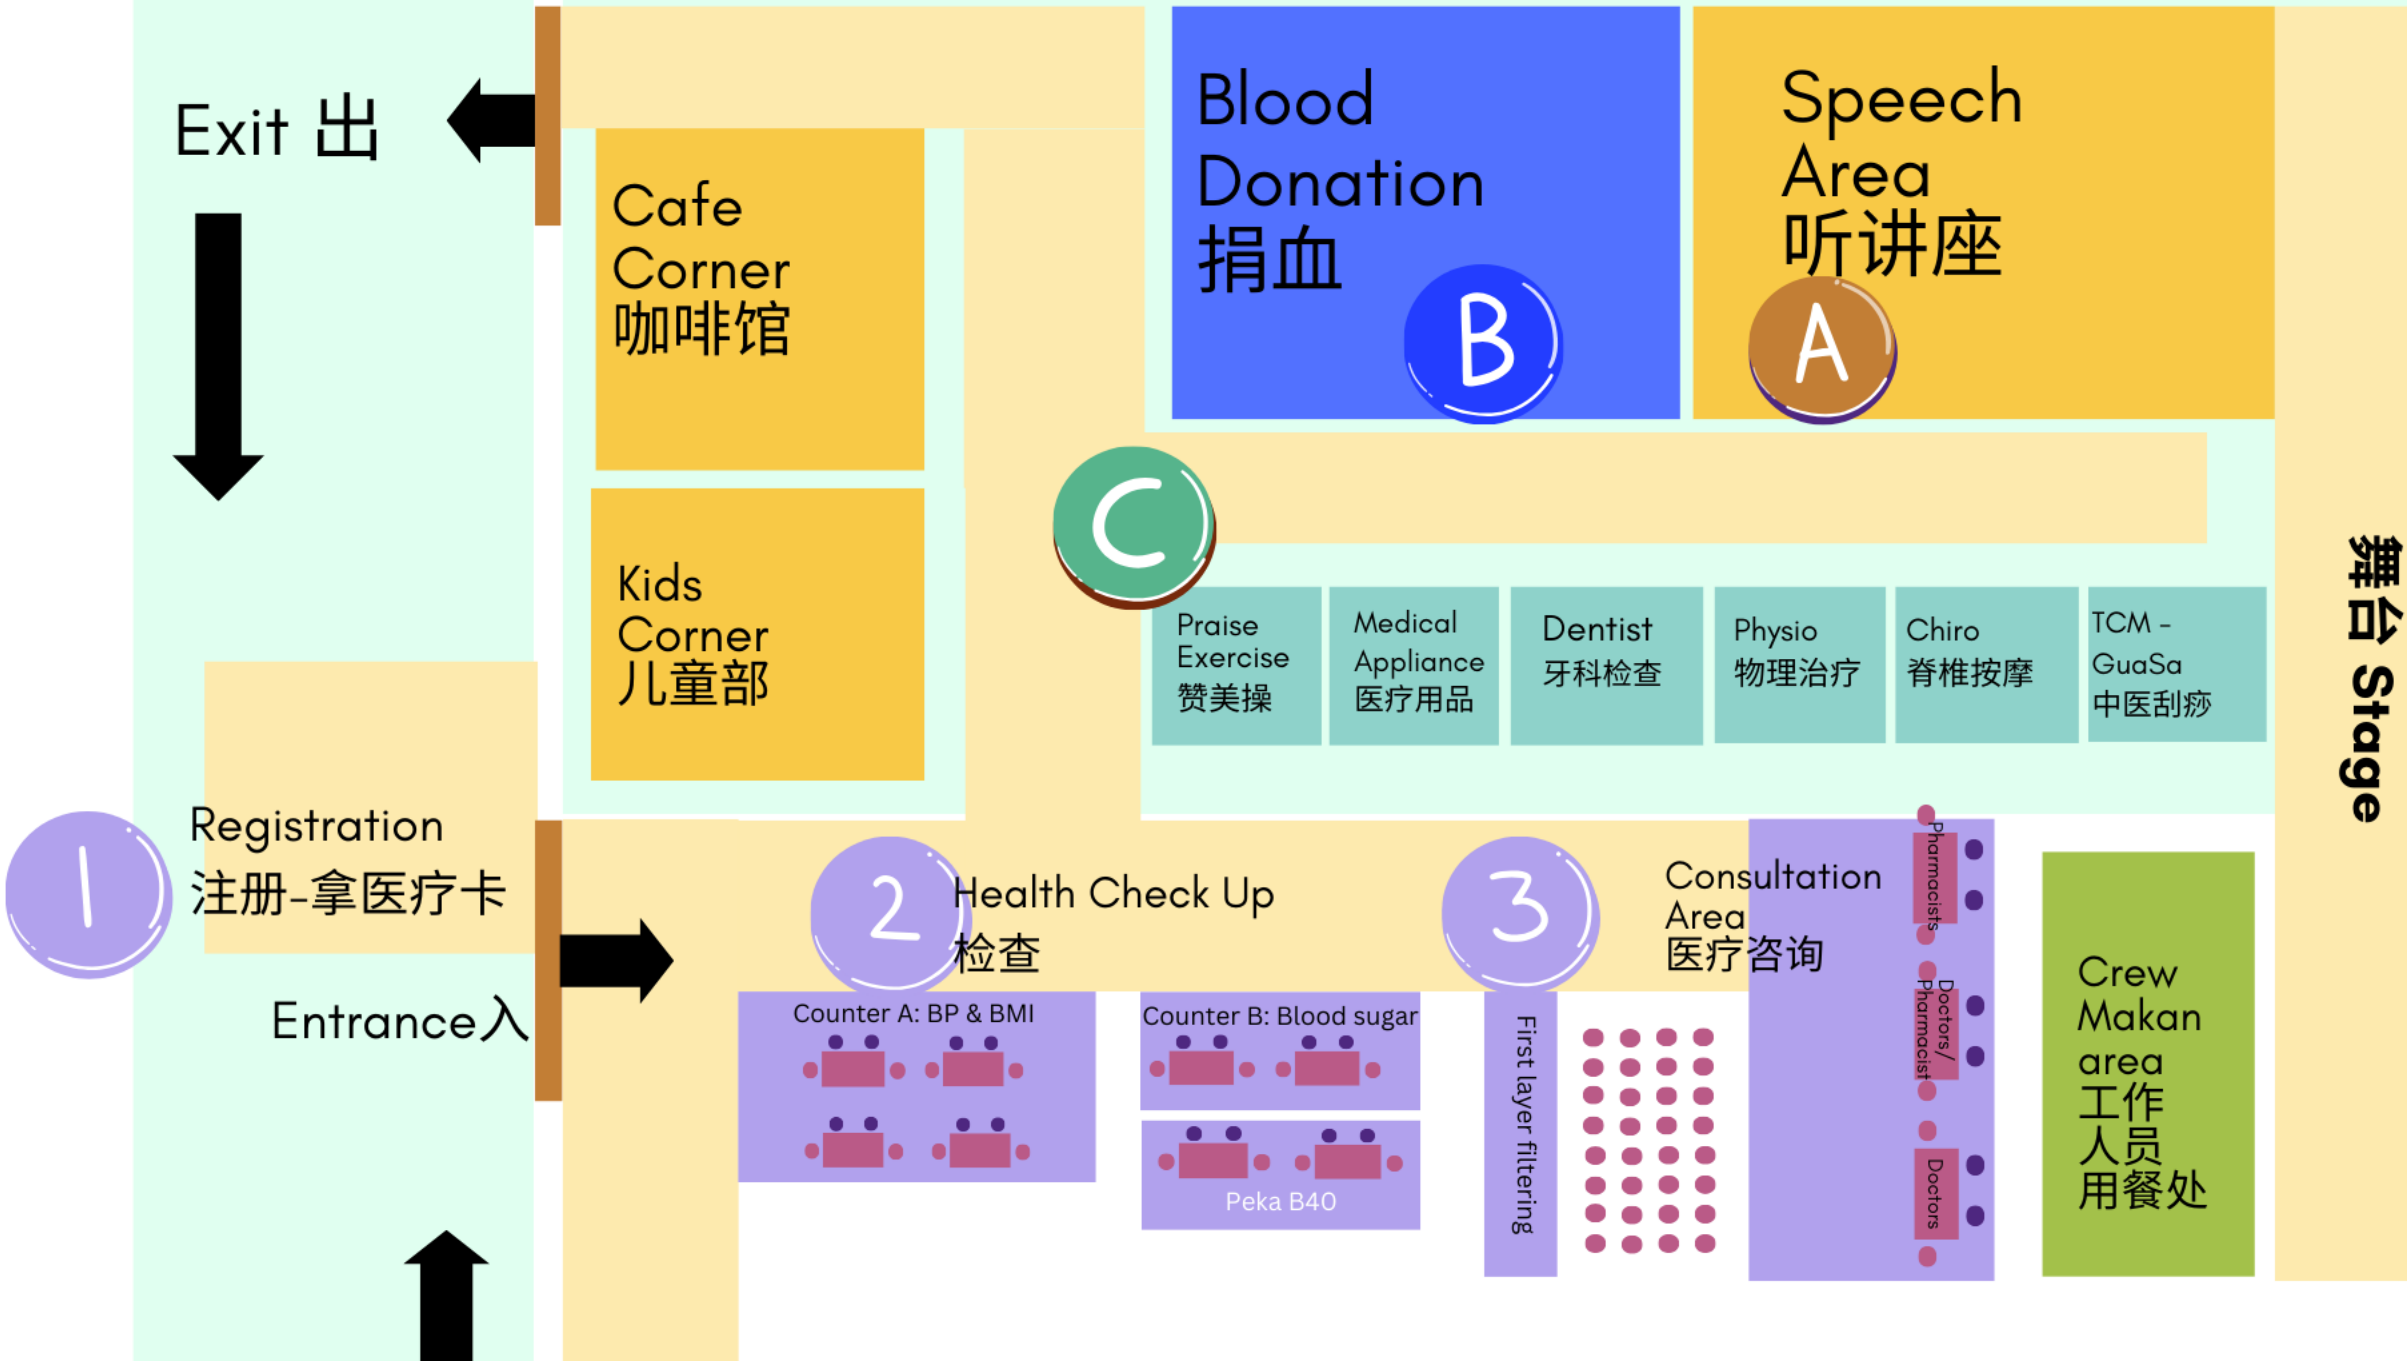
Exit 出

Cafe Corner
咖啡馆

Kids Corner
儿童部

Blood Donation
捐血

B

Speech Area
听讲座

A

C

Praise Exercise
赞美操

Medical Appliance
医疗用品

Dentist
牙科检查

Physio
物理治疗

Chiro
脊椎按摩

TCM - GuaSa
中医刮痧

舞台 Stage

1

Registration
注册-拿医疗卡

Entrance入

2

Health Check Up
检查

Counter A: BP & BMI

Counter B: Blood sugar

Peka B40

3

First layer filtering

Consultation Area
医疗咨询

Pharmacists

Doctors/ Pharmacist

Doctors

Crew Makan area
工作人员用餐处